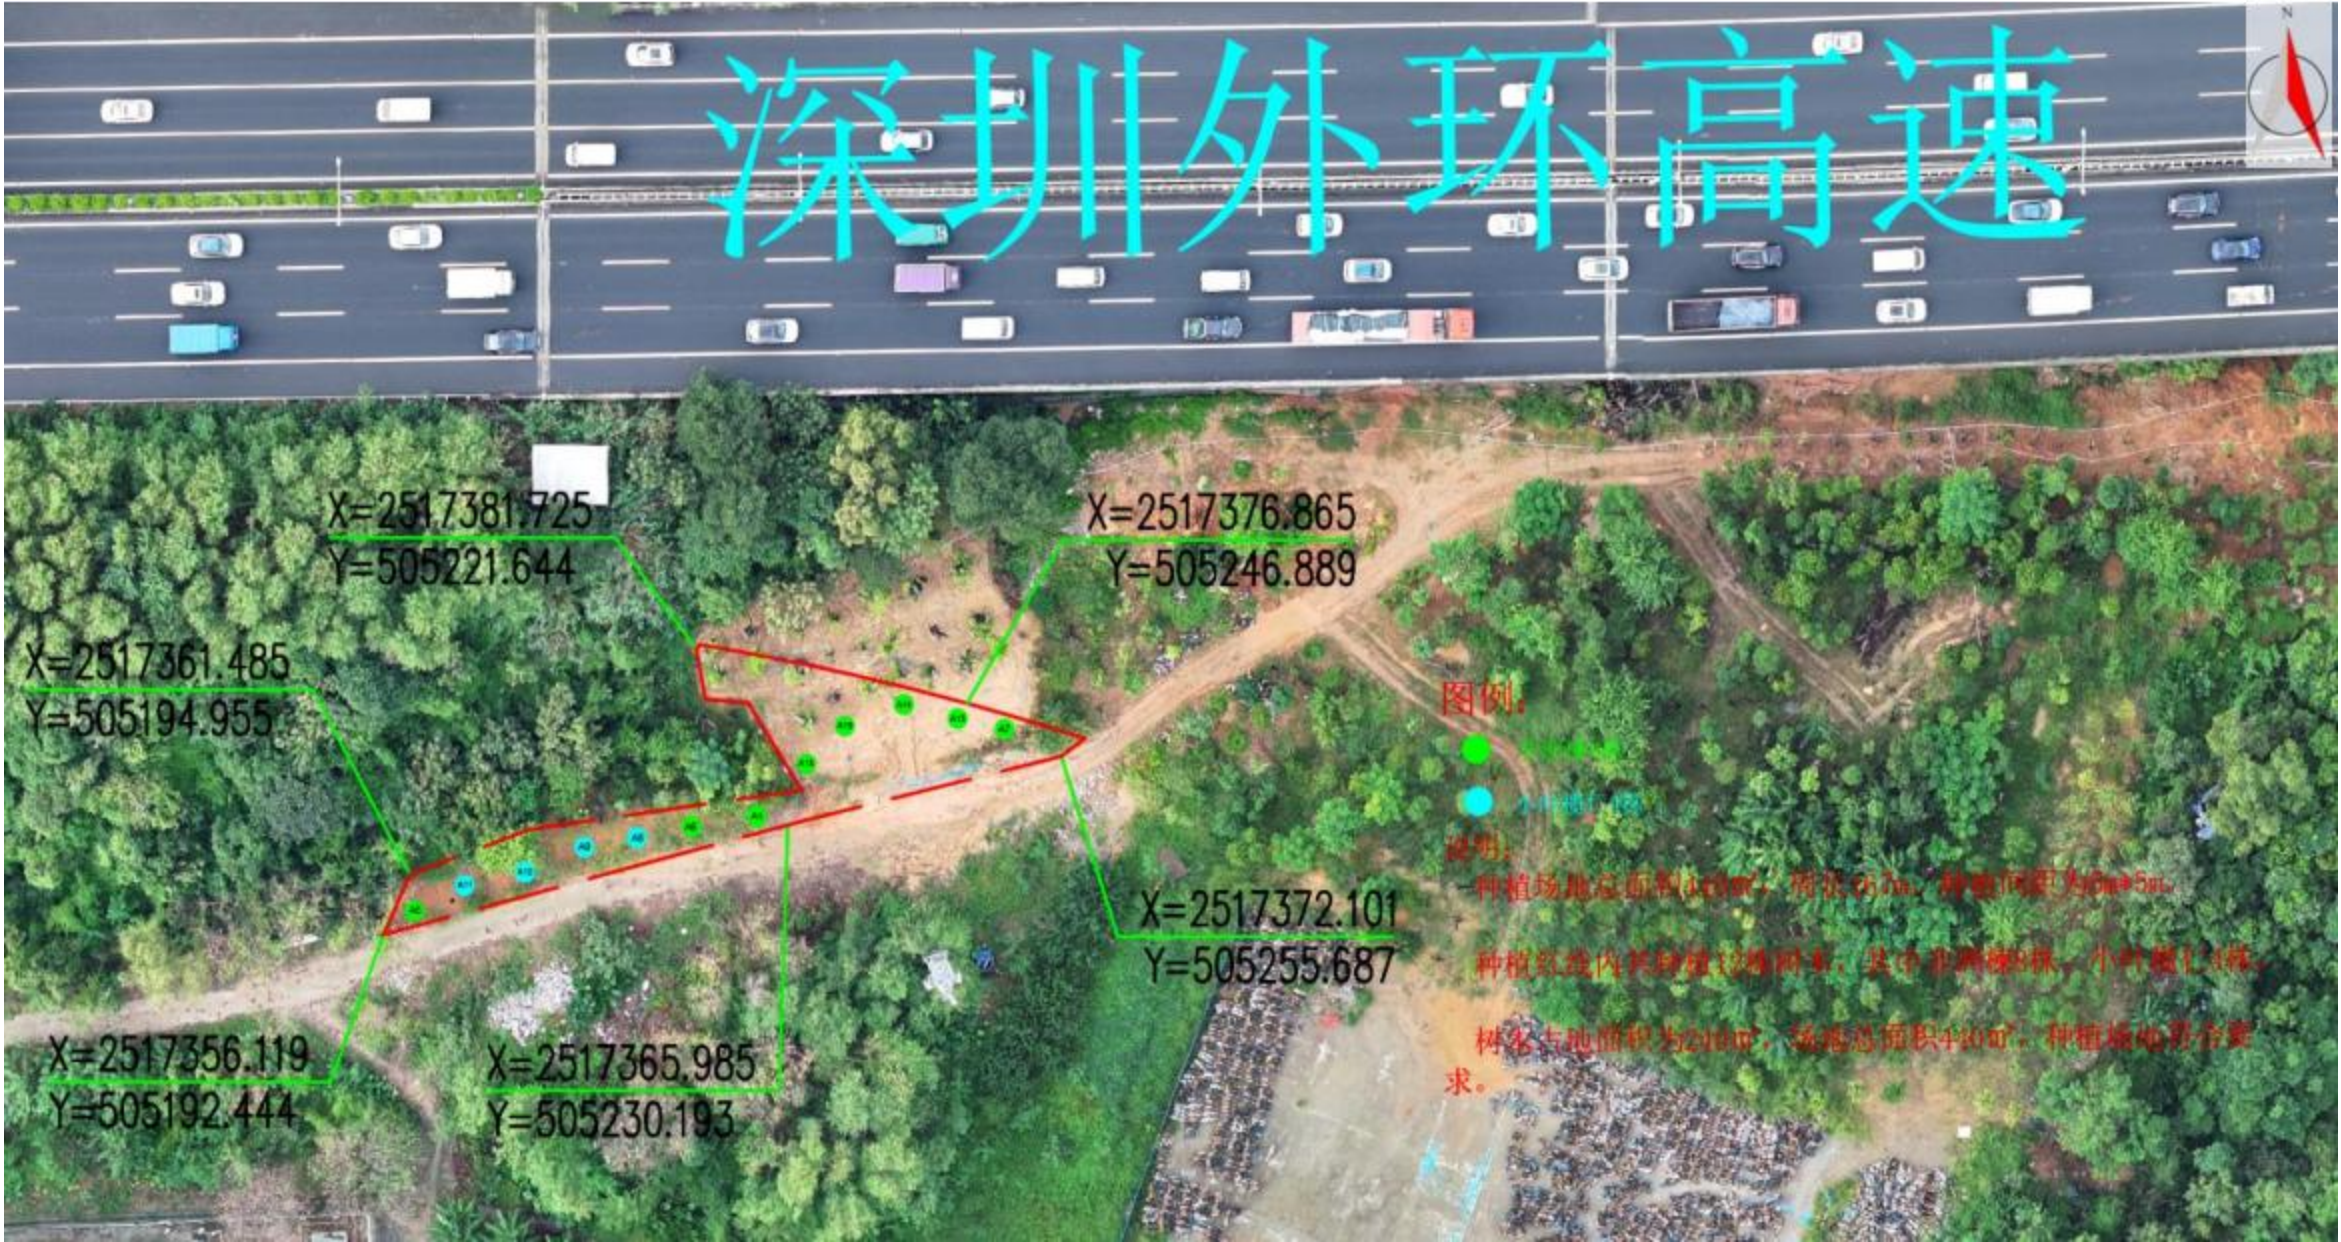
深圳外环高速

N

X=2517381.725
Y=505221.644

X=2517376.865
Y=505246.889

X=2517361.485
Y=505194.955

图例：

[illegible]

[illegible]

说明：

种植场地总面积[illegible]，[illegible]，种植间距为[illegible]。

种植红线内共种植12株树木，其中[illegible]，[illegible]。

树木占地面积为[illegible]，场地总面积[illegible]，种植场地符合要求。

X=2517372.101
Y=505255.687

X=2517356.119
Y=505192.444

X=2517365.985
Y=505230.193